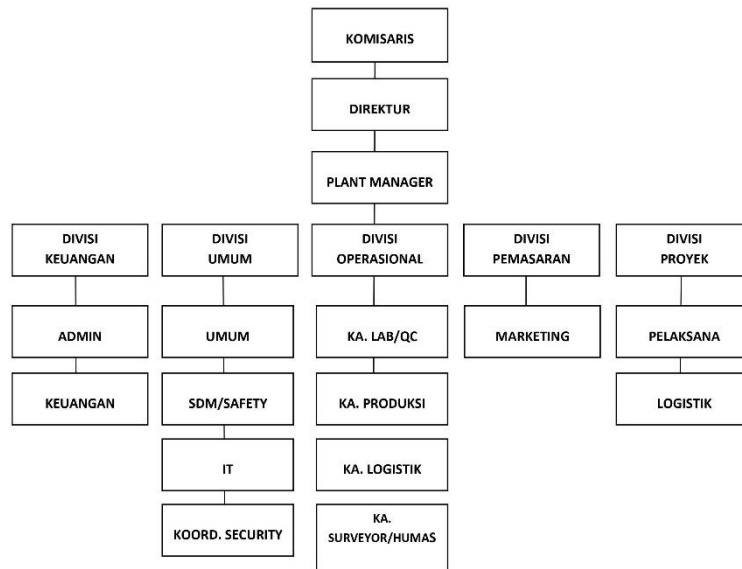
KOMISARIS

DIREKTUR

PLANT MANAGER

DIVISI KEUANGAN

ADMIN

KEUANGAN

DIVISI UMUM

UMUM

SDM/SAFETY

IT

KOORD. SECURITY

DIVISI OPERASIONAL

KA. LAB/QC

KA. PRODUKSI

KA. LOGISTIK

KA. SURVEYOR/HUMAS

DIVISI PEMASARAN

MARKETING

DIVISI PROYEK

PELAKSANA

LOGISTIK